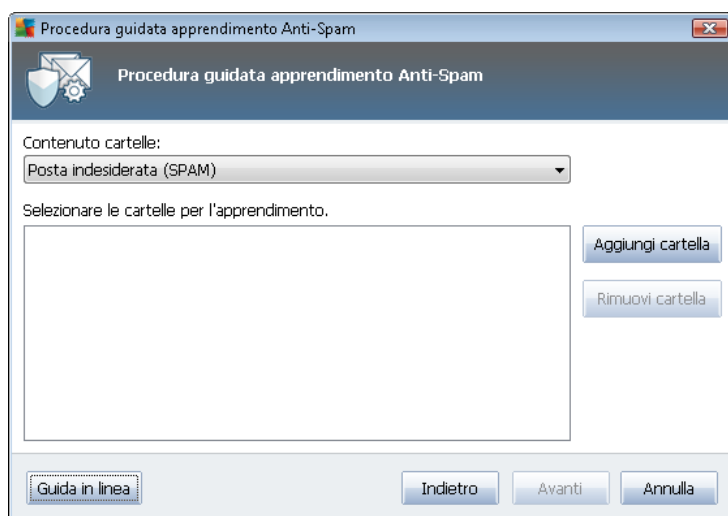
Procedura guidata apprendimento Anti-Spam

Procedura guidata apprendimento Anti-Spam

Contenuto cartelle:

Posta indesiderata (SPAM)

Selezionare le cartelle per l'apprendimento.

Aggiungi cartella

Rimuovi cartella

Guida in linea

Indietro

Avanti

Annulla